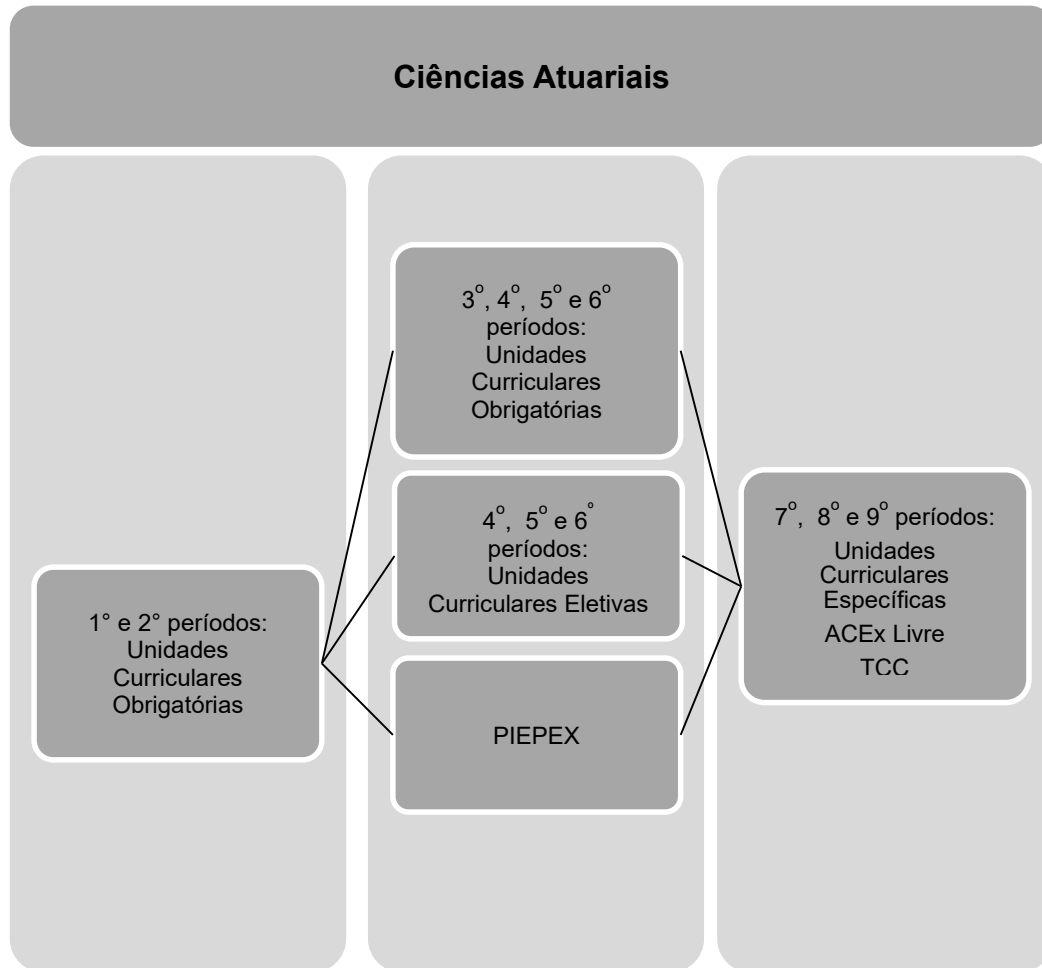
Ciências Atuariais

1° e 2° períodos: Unidades Curriculares Obrigatórias

3°, 4°, 5° e 6° períodos: Unidades Curriculares Obrigatórias

4°, 5° e 6° períodos: Unidades Curriculares Eletivas

PIEPEX

7°, 8° e 9° períodos: Unidades Curriculares Específicas

ACEx Livre

TCC